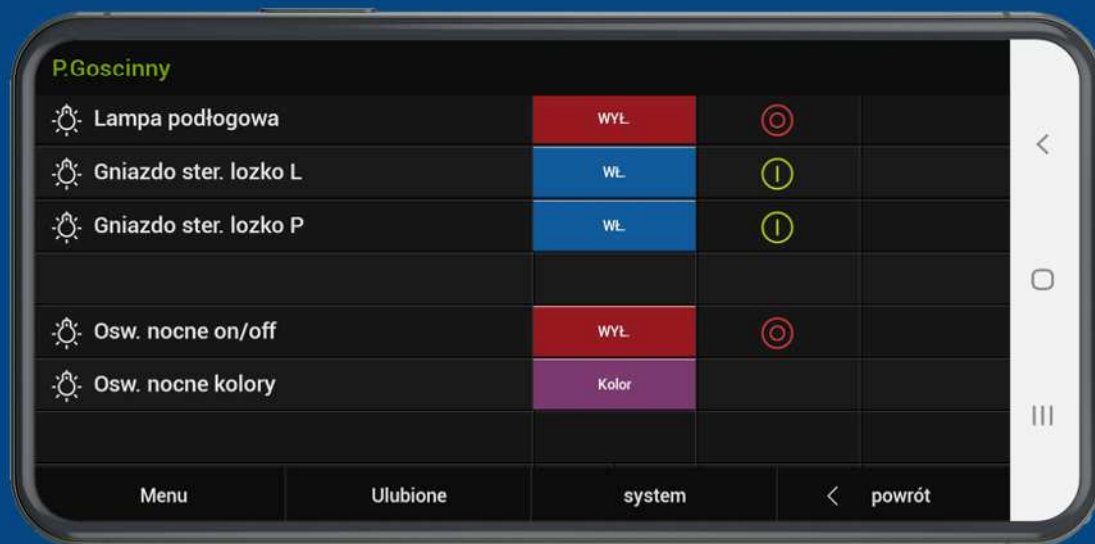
P.Goscinny

| | | |
|---|---|---|
| Lampa podłogowa | WYŁ | |
| Gniazdo ster. lozko L | WŁ | |
| Gniazdo ster. lozko P | WŁ | |
| | | |
| Osw. nocne on/off | WYŁ | |
| Osw. nocne kolory | Kolor | |

Menu | Ulubione | system | < powrót